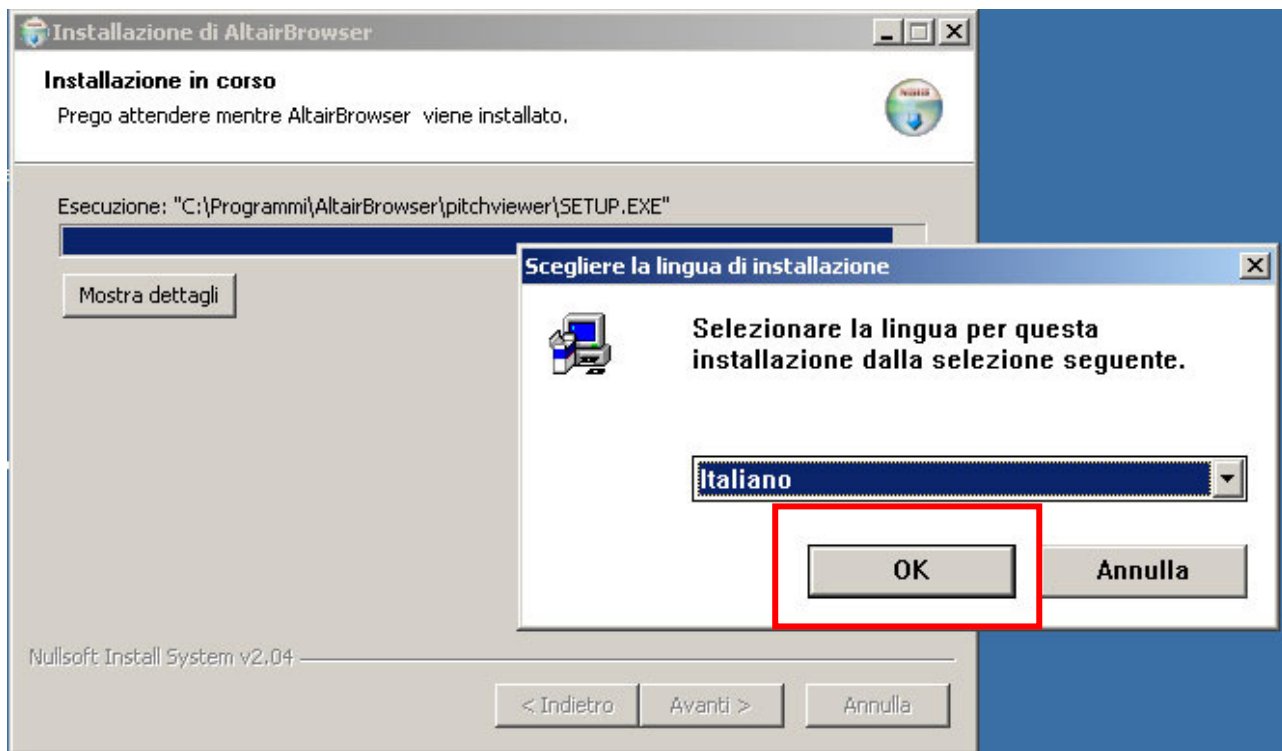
Installazione di AltairBrowser

Installazione in corso

Prego attendere mentre AltairBrowser viene installato.

Esecuzione: "C:\Programmi\AltairBrowser\pitchviewer\SETUP.EXE"

Mostra dettagli

Scegliere la lingua di installazione

Selezionare la lingua per questa installazione dalla selezione seguente.

Italiano

OK

Annulla

Nullsoft Install System v2.04

< Indietro

Avanti >

Annulla